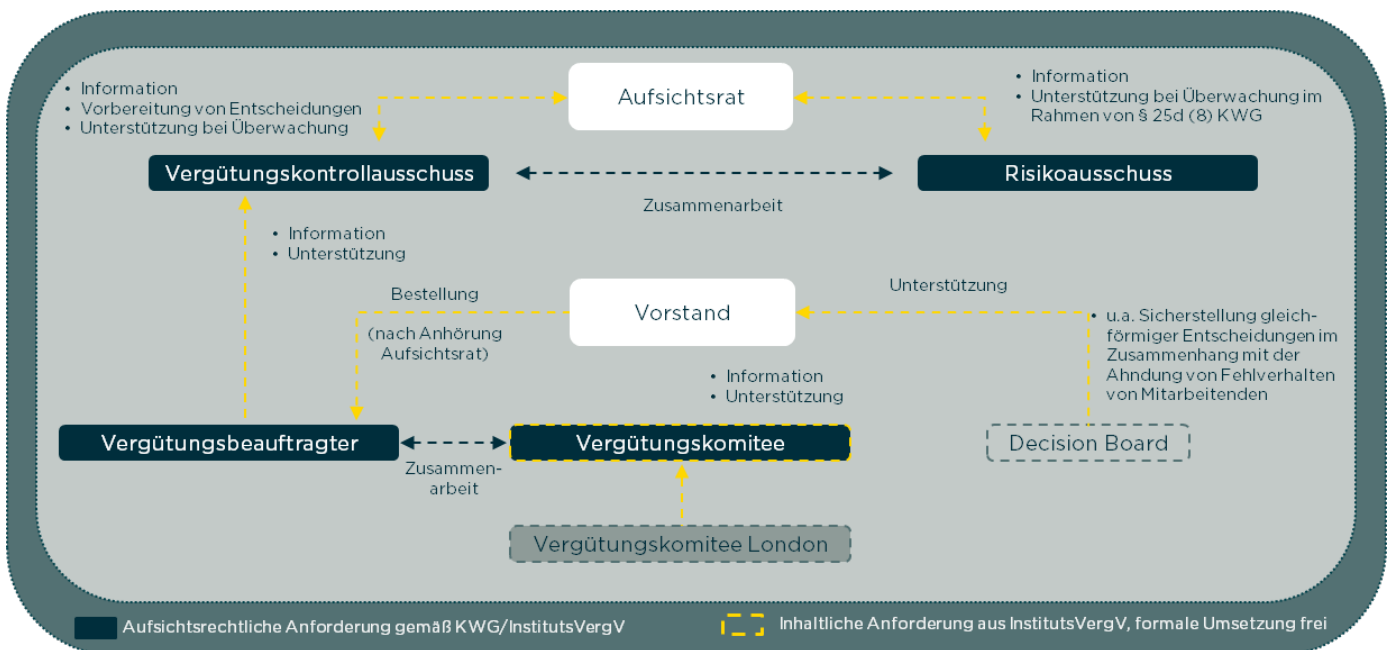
• Information
• Vorbereitung von Entscheidungen
• Unterstützung bei Überwachung

Aufsichtsrat

• Information
• Unterstützung bei Überwachung im Rahmen von § 25d (8) KWG

Vergütungskontrollausschuss

Risikoausschuss

Zusammenarbeit

• Information
• Unterstützung

Bestellung

(nach Anhörung Aufsichtsrat)

Vorstand

Unterstützung

• u.a. Sicherstellung gleichförmiger Entscheidungen im Zusammenhang mit der Ahndung von Fehlverhalten von Mitarbeitenden

• Information
• Unterstützung

Vergütungsbeauftragter

Vergütungskomitee

Decision Board

Zusammenarbeit

Vergütungskomitee London

Aufsichtsrechtliche Anforderung gemäß KWG/InstitutsVergV

Inhaltliche Anforderung aus InstitutsVergV, formale Umsetzung frei